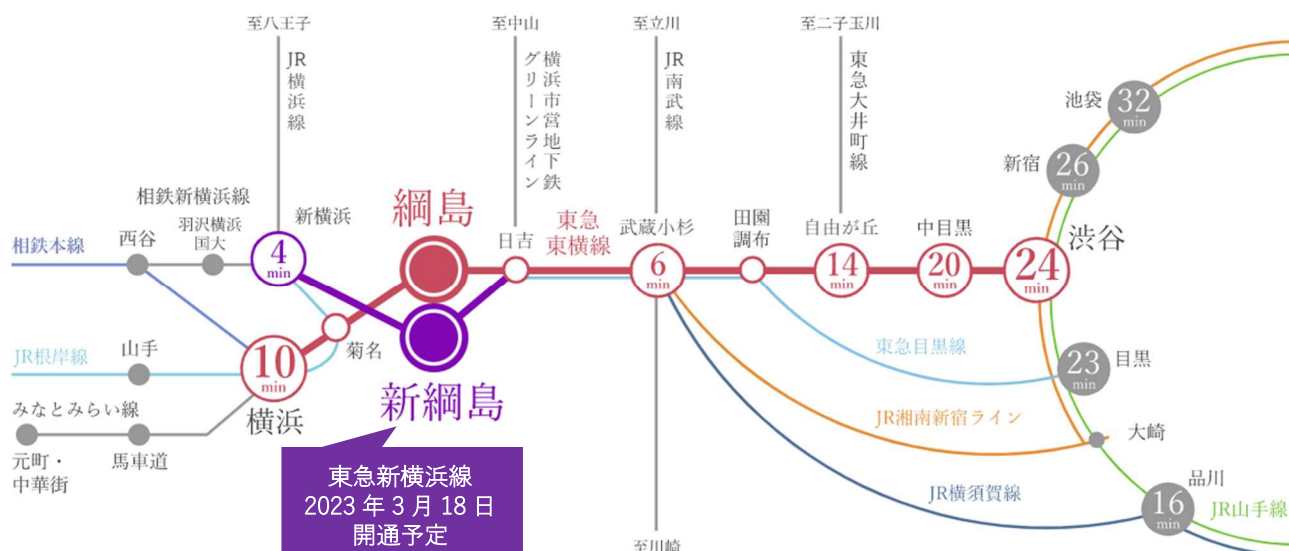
至八王子
JR横浜線
至中山
横浜市営地下鉄グリーンライン
至立川
JR南武線
至二子玉川
東急大井町線
池袋 32 min
新宿 26 min
相鉄新横浜線
新横浜
綱島
羽沢横浜国大
西谷
相鉄本線
4 min
日吉
東急東横線
武蔵小杉
6 min
田園調布
自由が丘
14 min
中目黒
20 min
24 min
渋谷
JR根岸線
山手
菊名
10 min
横浜
新綱島
東急目黒線
23 min
目黒
JR湘南新宿ライン
大崎
みなとみらい線
元町・中華街
馬車道
東急新横浜線
2023年3月18日
開通予定
JR横須賀線
品川
16 min
JR山手線
至川崎